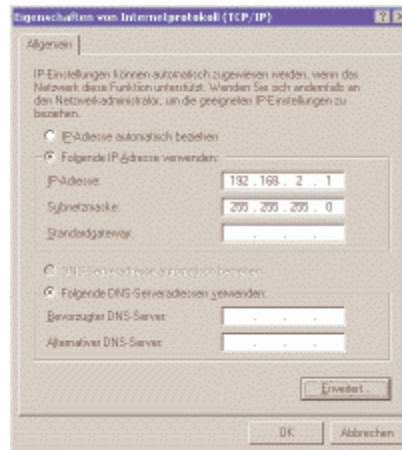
Eigenschaften von Internetprotokoll (TCP/IP)

? X

Allgemein

IP-Einstellungen können automatisch zugewiesen werden, wenn das Netzwerk diese Funktion unterstützt. Wenden Sie sich andernfalls an den Netzwerkadministrator, um die geeigneten IP-Einstellungen zu beziehen.

IP-Adresse automatisch beziehen

Folgende IP-Adresse verwenden:

IP-Adresse: 192 . 168 . 2 . 1

Subnetzmaske: 255 . 255 . 255 . 0

Standardgateway: . . .

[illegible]

Folgende DNS-Serveradressen verwenden:

Bevorzugter DNS-Server: . . .

Alternativer DNS-Server: . . .

Erweitert...

OK

Abbrechen